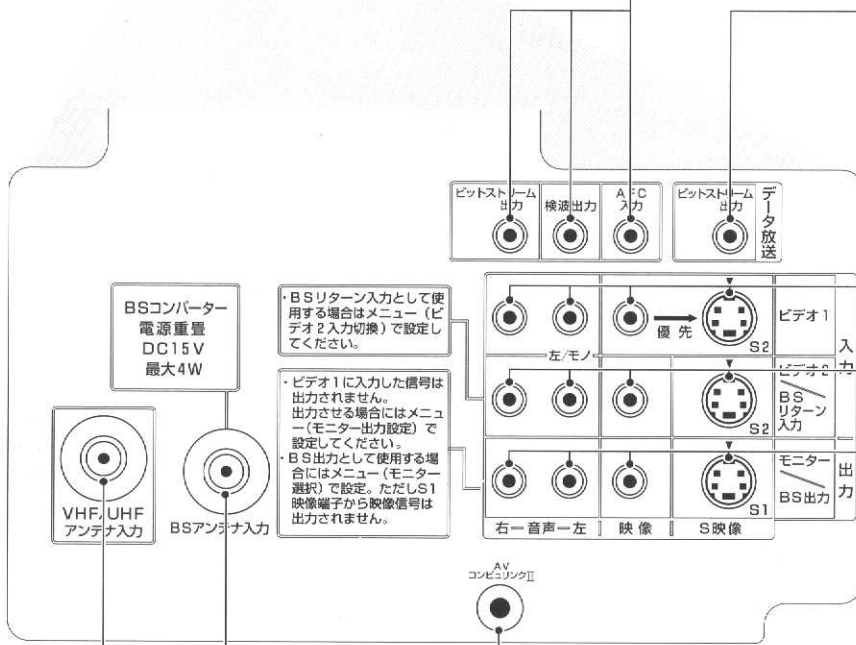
ビットストリーム出力

検波出力

AFC入力

ビットストリーム出力

データ放送

BSコンバーター
電源重畳
DC15V
最大4W

・BSリターン入力として使用する場合はメニュー（ビデオ2入力切換）で設定してください。

・ビデオ1に入力した信号は出力されません。
出力させる場合にはメニュー（モニター出力設定）で設定してください。
・BS出力として使用する場合にはメニュー（モニター選択）で設定。ただしS1映像端子から映像信号は出力されません。

優先

S2

ビデオ1

左/モノ

入

力

ビデオ2

BS リターン入力

S2

モニター

BS出力

出力

S1

右ー音声ー左

映像

S映像

VHF/UHF
アンテナ入力

BSアンテナ入力

AV
コンピュリンクII